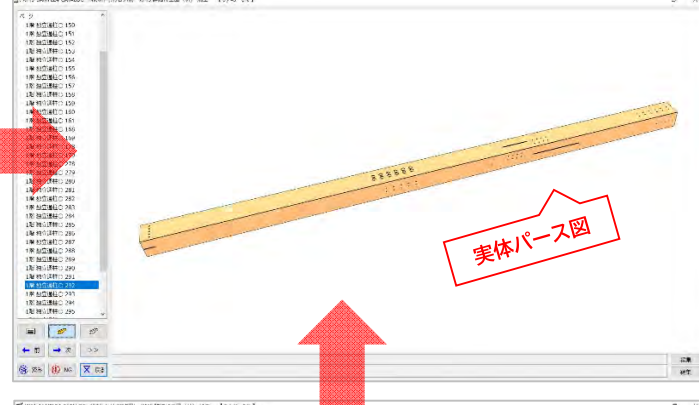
パリ
1階 柱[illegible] 150
1階 柱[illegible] 151
1階 柱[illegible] 152
1階 柱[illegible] 153
1階 柱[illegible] 154
1階 柱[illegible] 155
1階 柱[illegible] 156
1階 柱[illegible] 157
1階 柱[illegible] 158
1階 柱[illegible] 159
1階 柱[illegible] 160
1階 柱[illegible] 161
1階 柱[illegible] 190
1階 柱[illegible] 279
1階 柱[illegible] 280
1階 柱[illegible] 281
1階 柱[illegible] 282
1階 柱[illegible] 283
1階 柱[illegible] 284
1階 柱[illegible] 285
1階 柱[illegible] 286
1階 柱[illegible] 287
1階 柱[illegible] 288
1階 柱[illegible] 289
1階 柱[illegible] 290
1階 柱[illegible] 291
1階 柱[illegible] 292
1階 柱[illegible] 293
1階 柱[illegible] 294
1階 柱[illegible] 295

実体パース図

← 前
→ 次
>>
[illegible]
NG
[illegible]
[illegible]
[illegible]